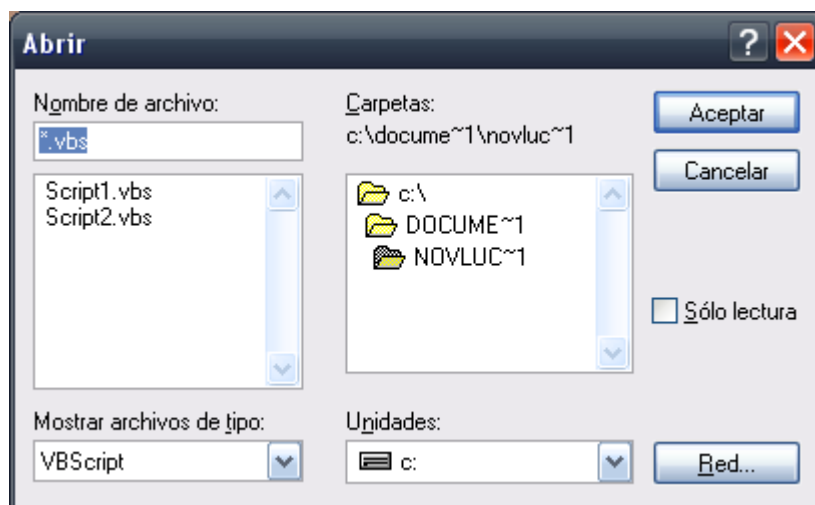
Abrir

Nombre de archivo:

*.vbs

Script1.vbs
Script2.vbs

Carpetas:
c:\docume~1\novluc~1

c:\
DOCUME~1
NOVLUC~1

Aceptar

Cancelar

Sólo lectura

Mostrar archivos de tipo:

VBScript

Unidades:

c:

Red...